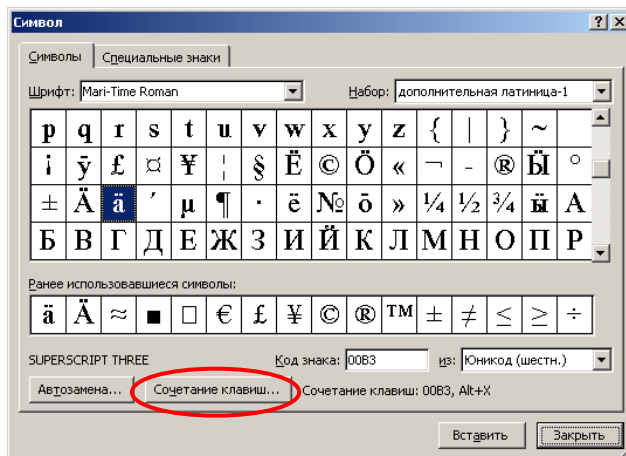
Символ

? X

Символы | Специальные знаки

Шрифт: Mari-Time Roman

Набор: дополнительная латиница-1

| p | q | r | s | t | u | v | w | x | y | z | { | \| | } | ~ | |
|---|---|---|---|---|---|---|---|---|---|---|---|---|---|---|---|
| ¡ | ȳ | £ | ¤ | ¥ | ¦ | § | Ё | © | Ö | « | ¬ | - | ® | Ы | ° |
| ± | Ä | ä | ′ | µ | ¶ | · | ё | № | ō | » | ¼ | ½ | ¾ | ы | А |
| Б | В | Г | Д | Е | Ж | З | И | Й | К | Л | М | Н | О | П | Р |

Ранее использовавшиеся символы:

| ä | Ä | ≈ | ■ | □ | € | £ | ¥ | © | ® | ™ | ± | ≠ | ≤ | ≥ | ÷ |
|---|---|---|---|---|---|---|---|---|---|---|---|---|---|---|---|

SUPERSCRIPT THREE

Код знака: 00B3

из: Юникод (шестн.)

Автозамена...

Сочетание клавиш...

Сочетание клавиш: 00B3, Alt+X

Вставить

Закрыть